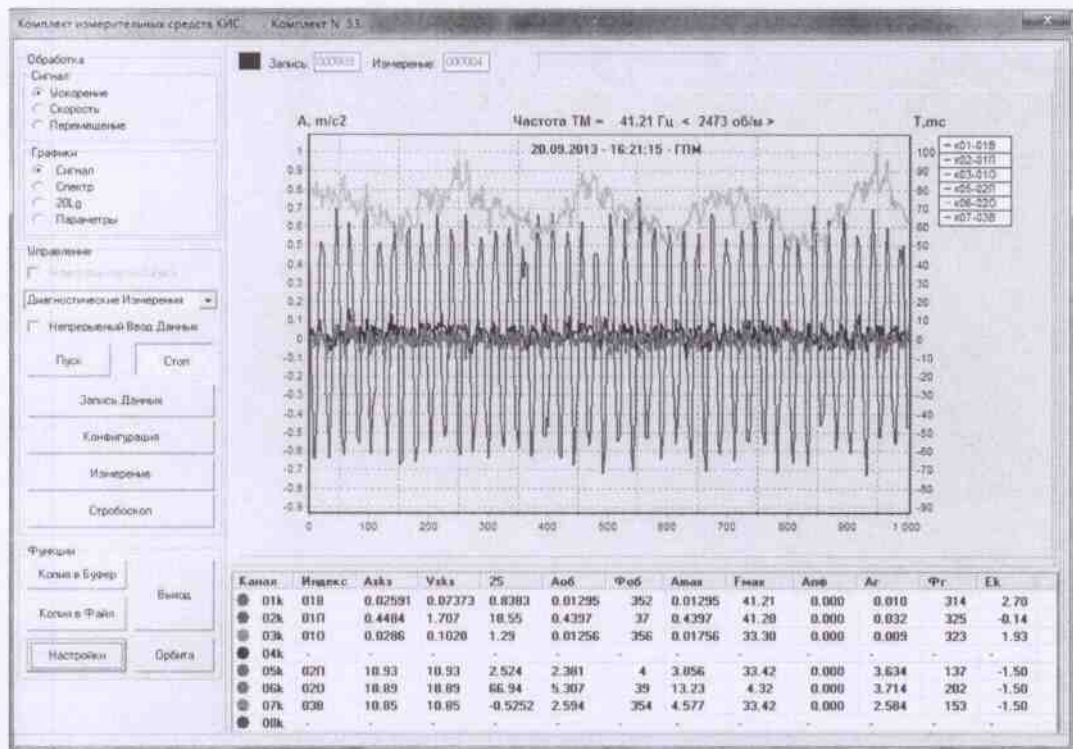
Комплект измерительных средств КИС     Комплект N 33

Обработка
Сигнал
Ускорение
Скорость
Перемещение

Графики
Сигнал
Спектр
20Lg
Параметры

Управление
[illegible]

Диагностические Измерения

Непрерывный Ввод Данных

Пуск
Стоп
Запись Данных
Конфигурация
Измерение
Стробоскоп

Функции
Копия в Буфер
Выход
Копия в Файл
Настройки
Орбита

Запись 000003   Измерение 000004

A, m/c2     Частота ТМ = 41.21 Гц < 2473 об/м >     T,mc

20.09.2013 - 16:21:15 - ГПМ

1
0.9
0.8
0.7
0.6
0.5
0.4
0.3
0.2
0.1
0
-0.1
-0.2
-0.3
-0.4
-0.5
-0.6
-0.7
-0.8
-0.9

100
90
80
70
60
50
40
30
20
10
0
-10
-20
-30
-40
-50
-60
-70
-80
-90

0  100  200  300  400  500  600  700  800  900  1 000

— к01-01В
— к02-01П
— к03-010
— к05-02П
— к06-020
— к07-03В

| Канал | Индекс | Askz | Vskz | 2S | Aоб | Фоб | Amax | Fmax | Aпф | Ar | Фr | Ek |
|---|---|---|---|---|---|---|---|---|---|---|---|---|
| 01k | 01В | 0.02591 | 0.07373 | 0.8383 | 0.01295 | 352 | 0.01295 | 41.21 | 0.000 | 0.010 | 314 | 2.70 |
| 02k | 01П | 0.4484 | 1.707 | 18.55 | 0.4397 | 37 | 0.4397 | 41.20 | 0.000 | 0.032 | 325 | -0.14 |
| 03k | 010 | 0.0286 | 0.1020 | 1.29 | 0.01256 | 356 | 0.01756 | 33.30 | 0.000 | 0.009 | 323 | 1.93 |
| 04k | - | - | - | - | - | - | - | - | - | - | - | - |
| 05k | 02П | 10.93 | 10.93 | 2.524 | 2.381 | 4 | 3.856 | 33.42 | 0.000 | 3.634 | 137 | -1.50 |
| 06k | 020 | 18.89 | 18.89 | 66.94 | 5.307 | 39 | 13.23 | 4.32 | 0.000 | 3.714 | 202 | -1.50 |
| 07k | 03В | 10.85 | 10.85 | -0.5252 | 2.594 | 354 | 4.577 | 33.42 | 0.000 | 2.584 | 153 | -1.50 |
| 08k | - | - | - | - | - | - | - | - | - | - | - | - |